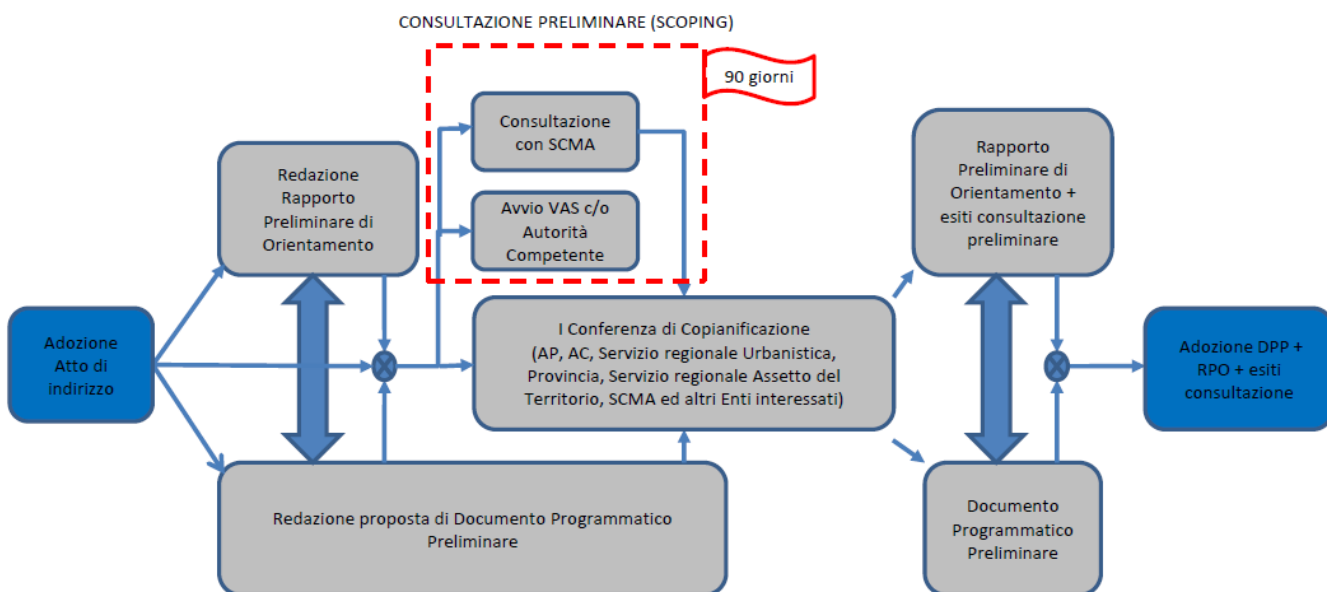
CONSULTAZIONE PRELIMINARE (SCOPING)

90 giorni

Consultazione con SCMA

Avvio VAS c/o Autorità Competente

Redazione Rapporto Preliminare di Orientamento

Adozione Atto di indirizzo

I Conferenza di Copianificazione (AP, AC, Servizio regionale Urbanistica, Provincia, Servizio regionale Assetto del Territorio, SCMA ed altri Enti interessati)

Redazione proposta di Documento Programmatico Preliminare

Rapporto Preliminare di Orientamento + esiti consultazione preliminare

Adozione DPP + RPO + esiti consultazione

Documento Programmatico Preliminare